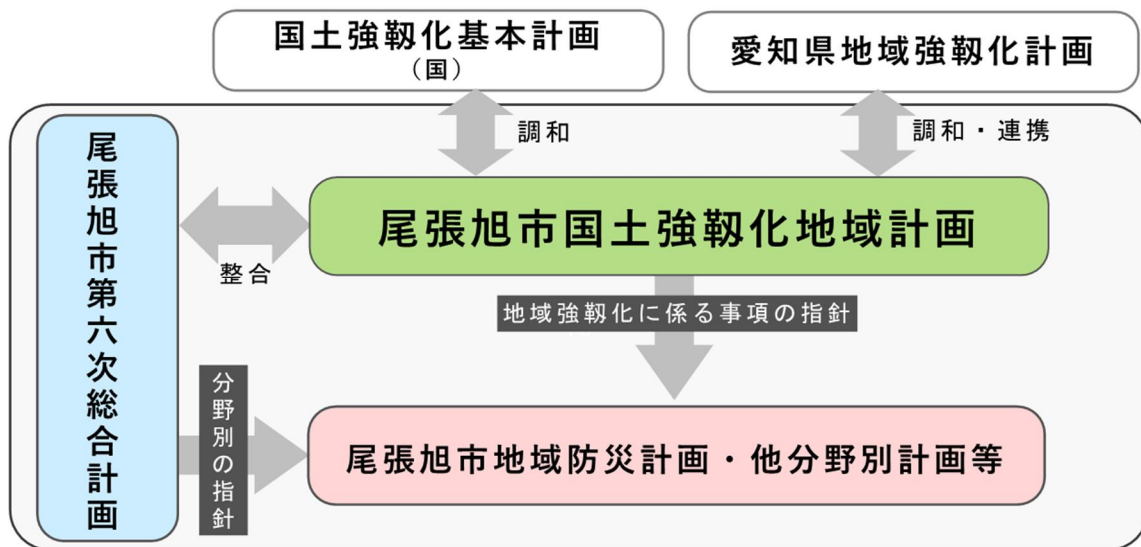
国土強靭化基本計画
（国）

愛知県地域強靭化計画

調和

調和・連携

尾張旭市第六次総合計画

整合

尾張旭市国土強靭化地域計画

地域強靭化に係る事項の指針

分野別の指針

尾張旭市地域防災計画・他分野別計画等